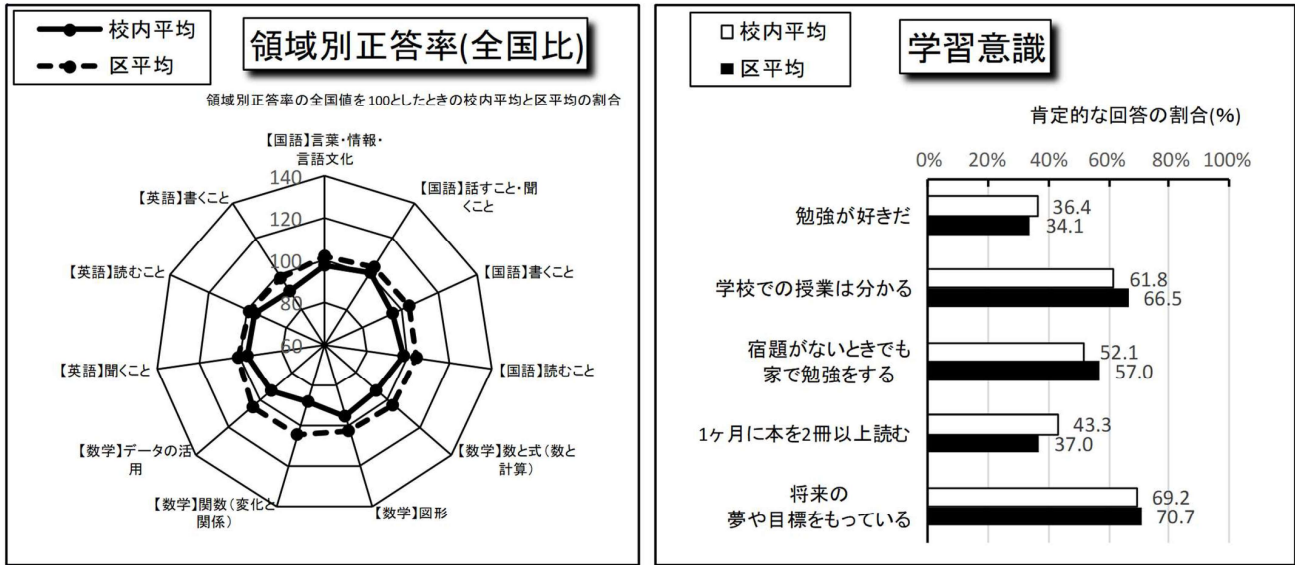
校内平均
区平均

領域別正答率(全国比)

領域別正答率の全国値を100としたときの校内平均と区平均の割合

【国語】言葉・情報・言語文化
【国語】話すこと・聞くこと
【国語】書くこと
【国語】読むこと
【数学】数と式（数と計算）
【数学】図形
【数学】関数（変化と関係）
【数学】データの活用
【英語】聞くこと
【英語】読むこと
【英語】書くこと

140
120
100
80
60

□校内平均
■区平均

学習意識

肯定的な回答の割合(%)

0% 20% 40% 60% 80% 100%

勉強が好きだ
36.4
34.1

学校での授業は分かる
61.8
66.5

宿題がないときでも家で勉強をする
52.1
57.0

1ヶ月に本を2冊以上読む
43.3
37.0

将来の夢や目標をもっている
69.2
70.7